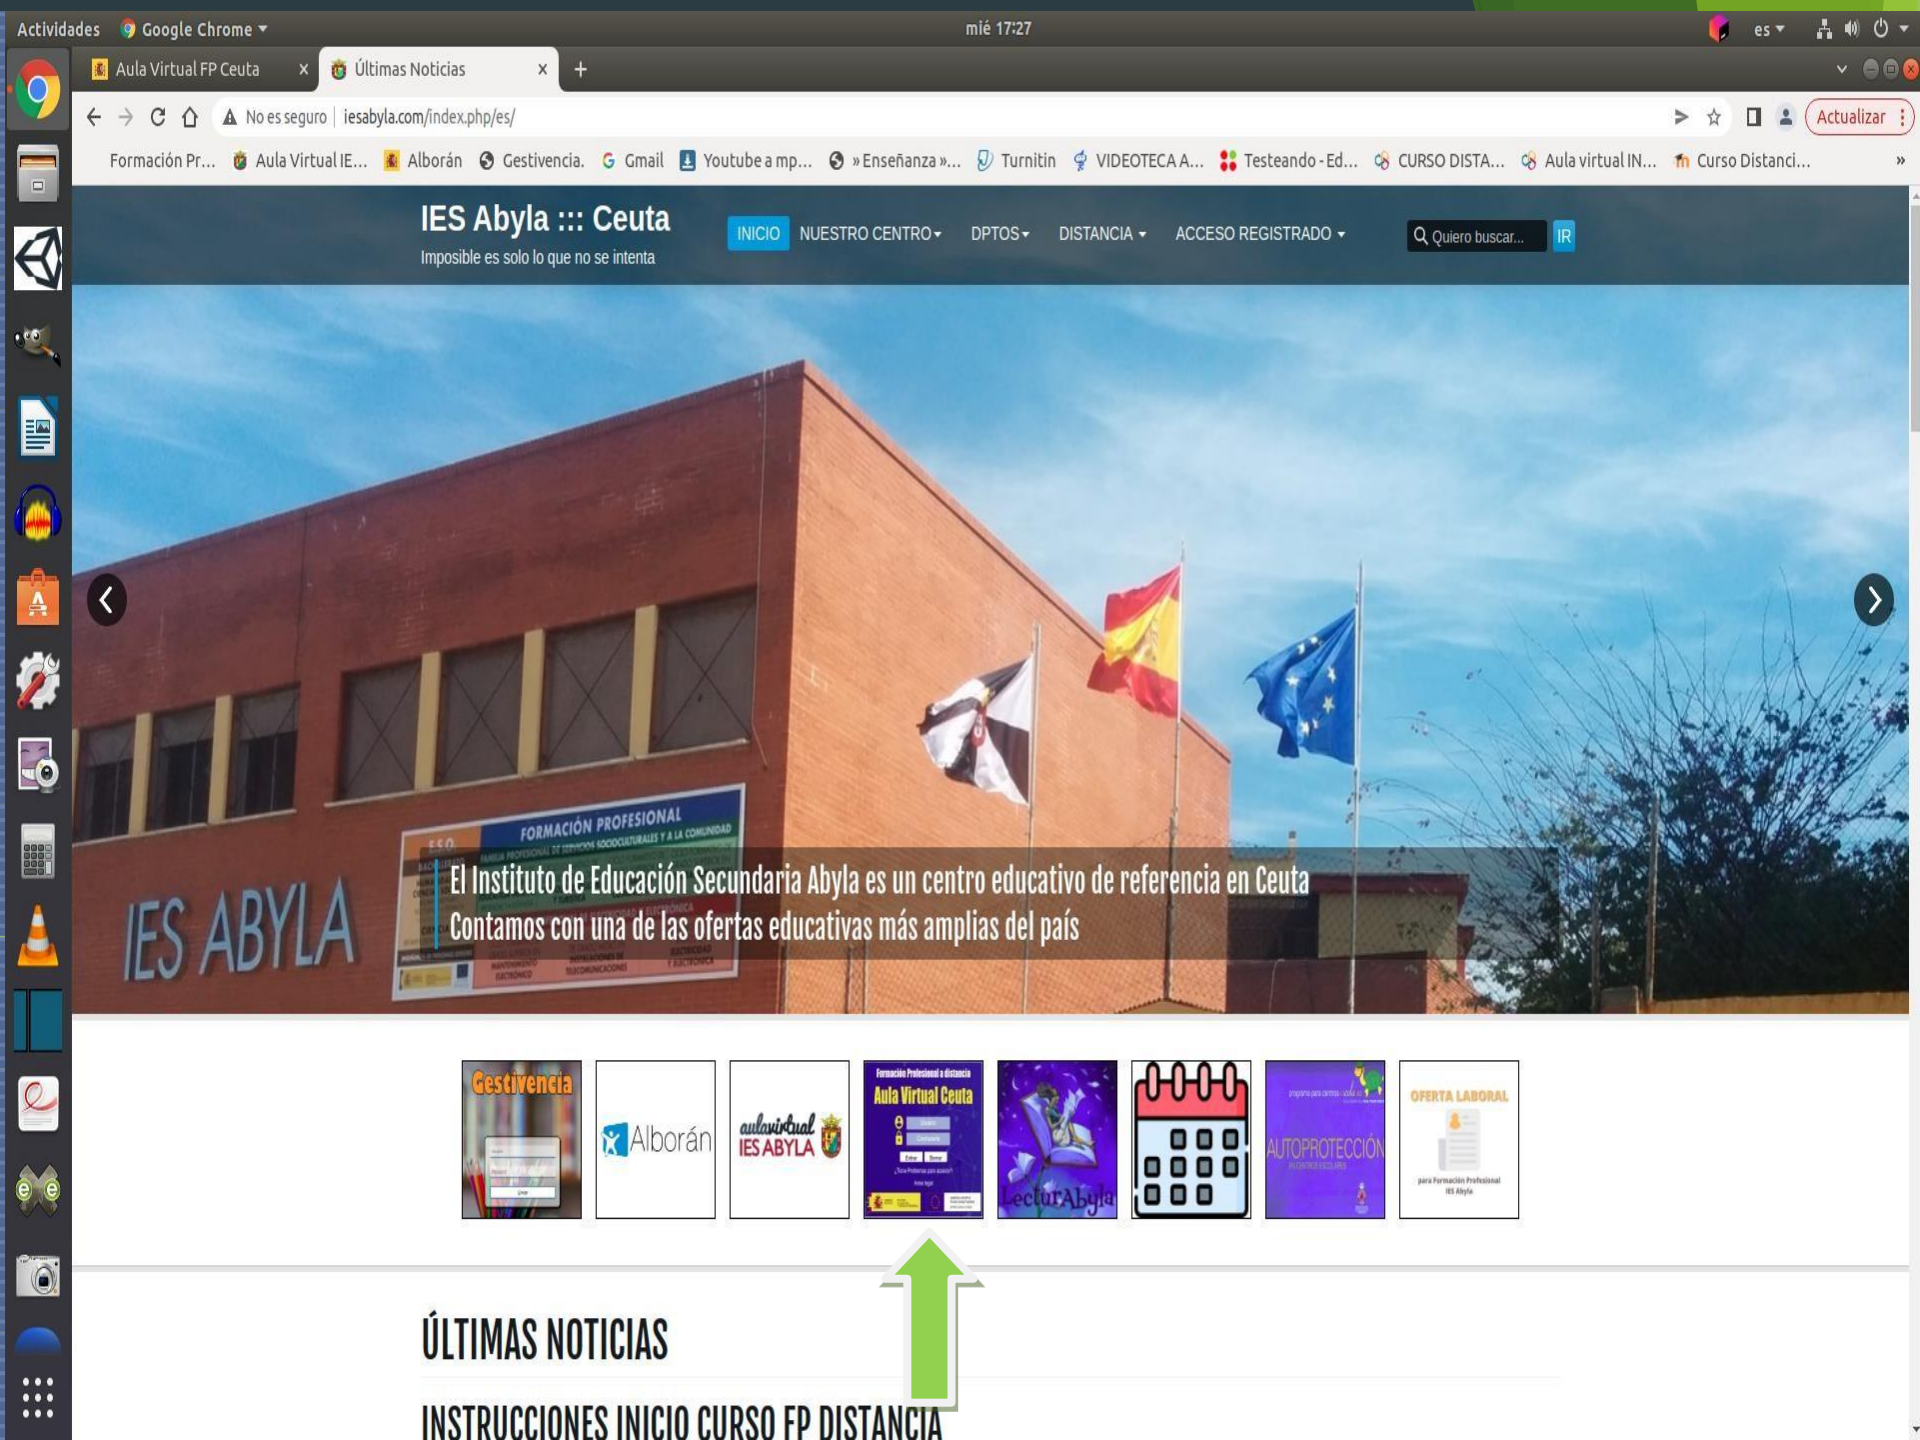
Actividades Google Chrome ▾ mié 17:27 es ▾

Aula Virtual FP Ceuta × Últimas Noticias × +

No es seguro | iesabyla.com/index.php/es/

Actualizar

Formación Pr... Aula Virtual IE... Alborán Gestivencia. Gmail Youtube a mp... » Enseñanza »... Turnitin VIDEOTECA A... Testeando - Ed... CURSO DISTA... Aula virtual IN... Curso Distanci...

IES Abyla ::: Ceuta
Imposible es solo lo que no se intenta

INICIO NUESTRO CENTRO ▾ DPTOS ▾ DISTANCIA ▾ ACCESO REGISTRADO ▾ Quiero buscar... IR

FORMACIÓN PROFESIONAL

IES ABYLA

El Instituto de Educación Secundaria Abyla es un centro educativo de referencia en Ceuta
Contamos con una de las ofertas educativas más amplias del país

Gestivencia

Alborán

aulavirtual IES ABYLA

Formación Profesional a distancia Aula Virtual Ceuta

LecturAbyla

AUTOPROTECCIÓN

OFERTA LABORAL para Formación Profesional IES Abyla

ÚLTIMAS NOTICIAS

INSTRUCCIONES INICIO CURSO FP DISTANCIA